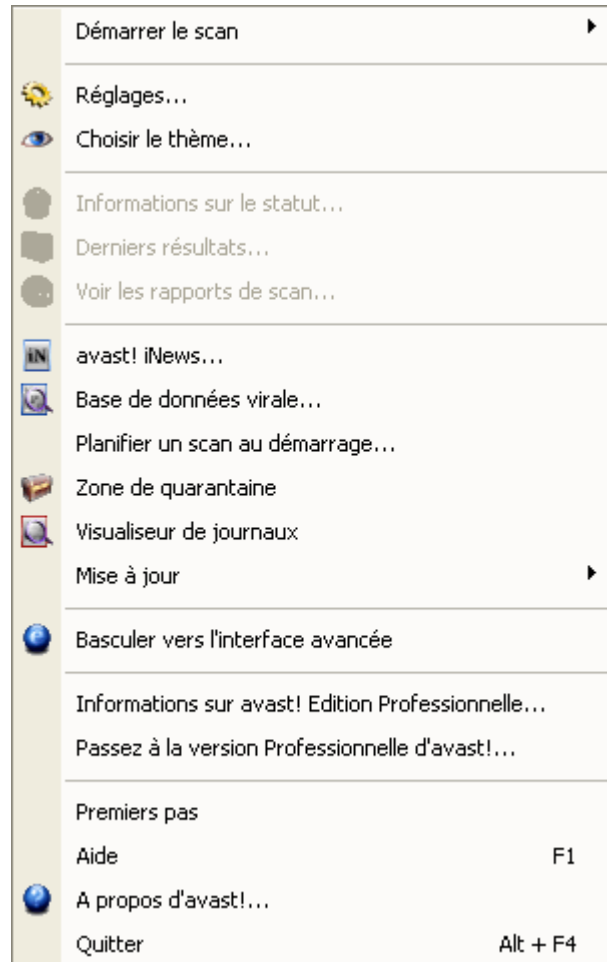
Démarrer le scan

Réglages...
Choisir le thème...

Informations sur le statut...
Derniers résultats...
Voir les rapports de scan...

iN avast! iNews...
Base de données virale...
Planifier un scan au démarrage...
Zone de quarantaine
Visualiseur de journaux
Mise à jour

Basculer vers l'interface avancée

Informations sur avast! Edition Professionnelle...
Passez à la version Professionnelle d'avast!...

Premiers pas
Aide F1
A propos d'avast!...
Quitter Alt + F4